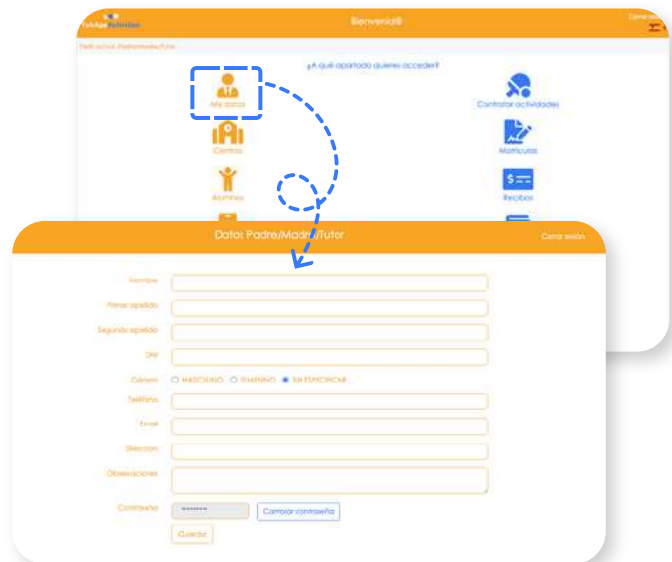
Bienvenid@

Cerrar sesión

Perfil actual: Padre/Madre/Tutor

¿A qué apartado quieres acceder?

Mis datos

Centros

Alumnos

Contratar actividades

Matrículas

Recibos

Datos Padre/Madre/Tutor

Cerrar sesión

Nombre

Primer apellido

Segundo apellido

DNI

Género ○ MASCULINO ○ FEMENINO ● SIN ESPECIFICAR

Teléfono

Email

Dirección

Observaciones

Contraseña ******** Cambiar contraseña

Guardar